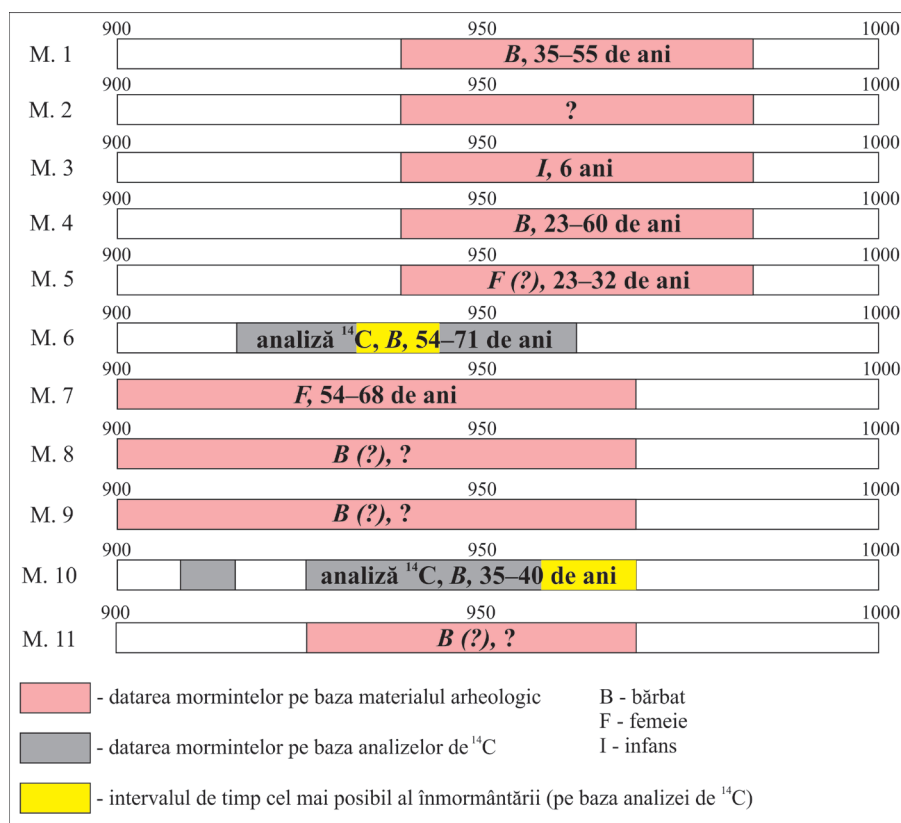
900 950 1000
M. 1 *B*, 35–55 de ani

900 950 1000
M. 2 ?

900 950 1000
M. 3 *I*, 6 ani

900 950 1000
M. 4 *B*, 23–60 de ani

900 950 1000
M. 5 *F (?)*, 23–32 de ani

900 950 1000
M. 6 analiză $^{14}$C, *B*, 54–71 de ani

900 950 1000
M. 7 *F*, 54–68 de ani

900 950 1000
M. 8 *B (?)*, ?

900 950 1000
M. 9 *B (?)*, ?

900 950 1000
M. 10 analiză $^{14}$C, *B*, 35–40 de ani

900 950 1000
M. 11 *B (?)*, ?

- datarea mormintelor pe baza materialul arheologic

- datarea mormintelor pe baza analizelor de $^{14}$C

- intervalul de timp cel mai posibil al înmormântării (pe baza analizei de $^{14}$C)

B - bărbat
F - femeie
I - infans